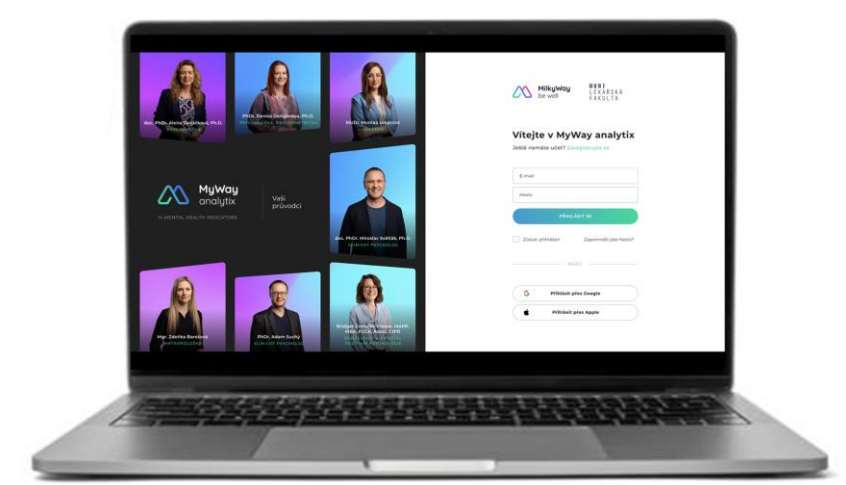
doc. PhDr. Alena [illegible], Ph.D.
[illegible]

PhDr. Tereza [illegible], Ph.D.
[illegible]

MUDr. Monika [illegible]
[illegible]

MyWay analytix
AI MENTAL HEALTH INDICATORS

Vaši průvodci

doc. PhDr. Miroslav Světlák, Ph.D.
KLINICKÝ PSYCHOLOG

Mgr. Zdeňka Barešová
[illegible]

PhDr. Adam Suchý
KLINICKÝ PSYCHOLOG

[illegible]
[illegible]

MilkyWay be well

MUNI LÉKAŘSKÁ FAKULTA

Vítejte v MyWay analytix
Ještě nemáte účet? Zaregistrujte se

E-mail
Heslo
PŘIHLÁSIT SE

Zůstat přihlášen
Zapomněli jste heslo?

NEBO

Přihlásit přes Google
Přihlásit přes Apple